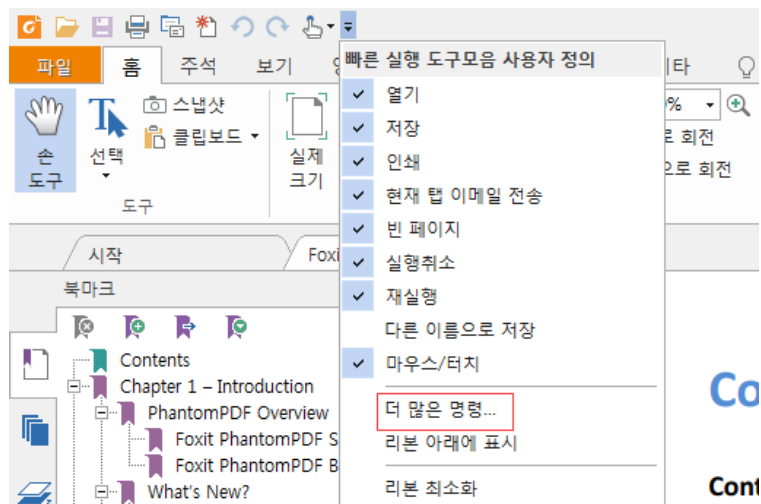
파일 홈 주석 보기

손 도구
선택
스냅샷
클립보드
도구
실제 크기

%
로 회전
으로 회전
타

시작
Foxi

북마크

Contents
Chapter 1 – Introduction
PhantomPDF Overview
Foxit PhantomPDF S
Foxit PhantomPDF B
What's New?

빠른 실행 도구모음 사용자 정의
열기
저장
인쇄
현재 탭 이메일 전송
빈 페이지
실행취소
재실행
다른 이름으로 저장
마우스/터치
더 많은 명령...
리본 아래에 표시
리본 최소화

Co
Cont